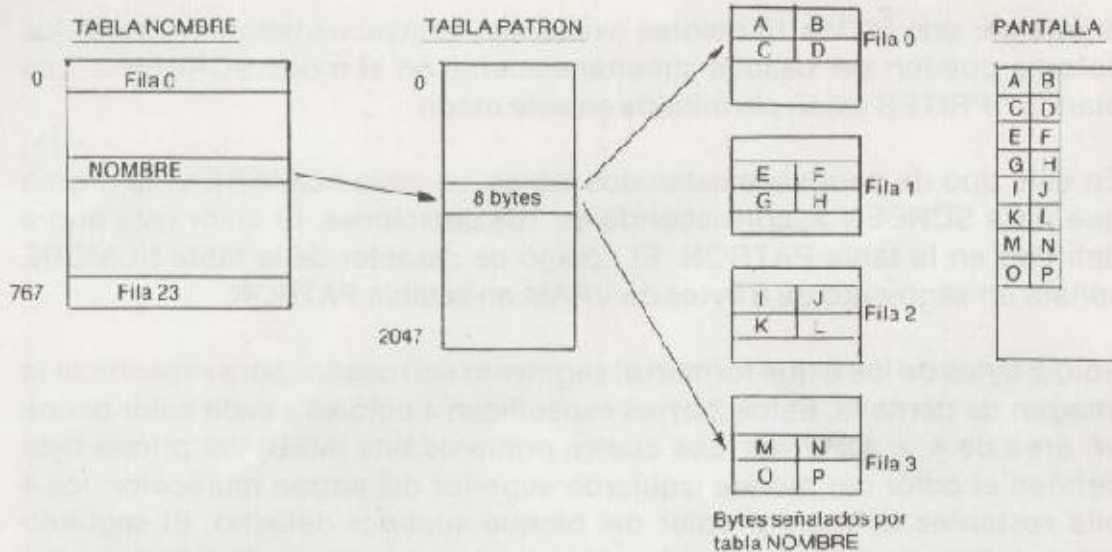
TABLA NOMBRE

0 Fila 0

NOMBRE

767 Fila 23

TABLA PATRON

0

8 bytes

2047

| A | B |
|---|---|
| C | D |

Fila 0

| E | F |
|---|---|
| G | H |

Fila 1

| I | J |
|---|---|
| K | L |

Fila 2

| M | N |
|---|---|
| O | P |

Fila 3

Bytes señalados por tabla NOMBRE

PANTALLA

| A | B |
|---|---|
| C | D |
| E | F |
| G | H |
| I | J |
| K | L |
| M | N |
| O | P |